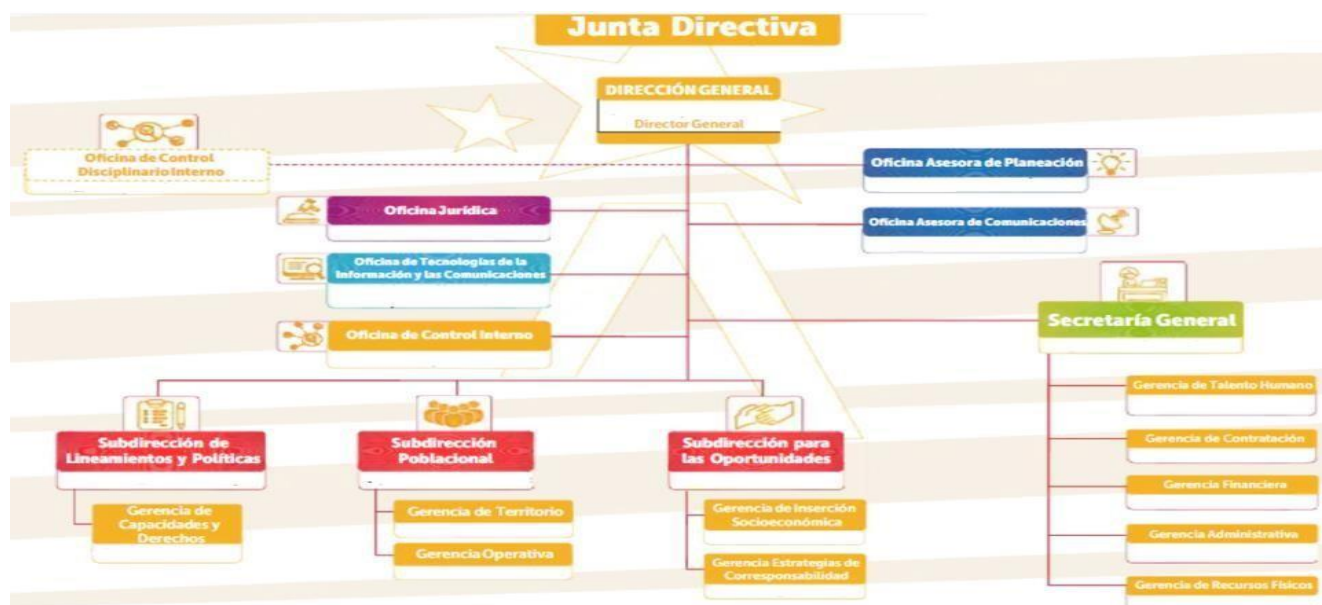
Junta Directiva

DIRECCIÓN GENERAL

Director General

Oficina de Control Disciplinario Interno

Oficina Asesora de Planeación

Oficina Jurídica

Oficina Asesora de Comunicaciones

Oficina de Tecnologías de la Información y las Comunicaciones

Oficina de Control Interno

Secretaría General

Gerencia de Talento Humano

Gerencia de Contratación

Gerencia Financiera

Gerencia Administrativa

Gerencia de Recursos Físicos

Subdirección de Lineamientos y Políticas

Gerencia de Capacidades y Derechos

Subdirección Poblacional

Gerencia de Territorio

Gerencia Operativa

Subdirección para las Oportunidades

Gerencia de Inserción Socioeconómica

Gerencia Estrategias de Corresponsabilidad